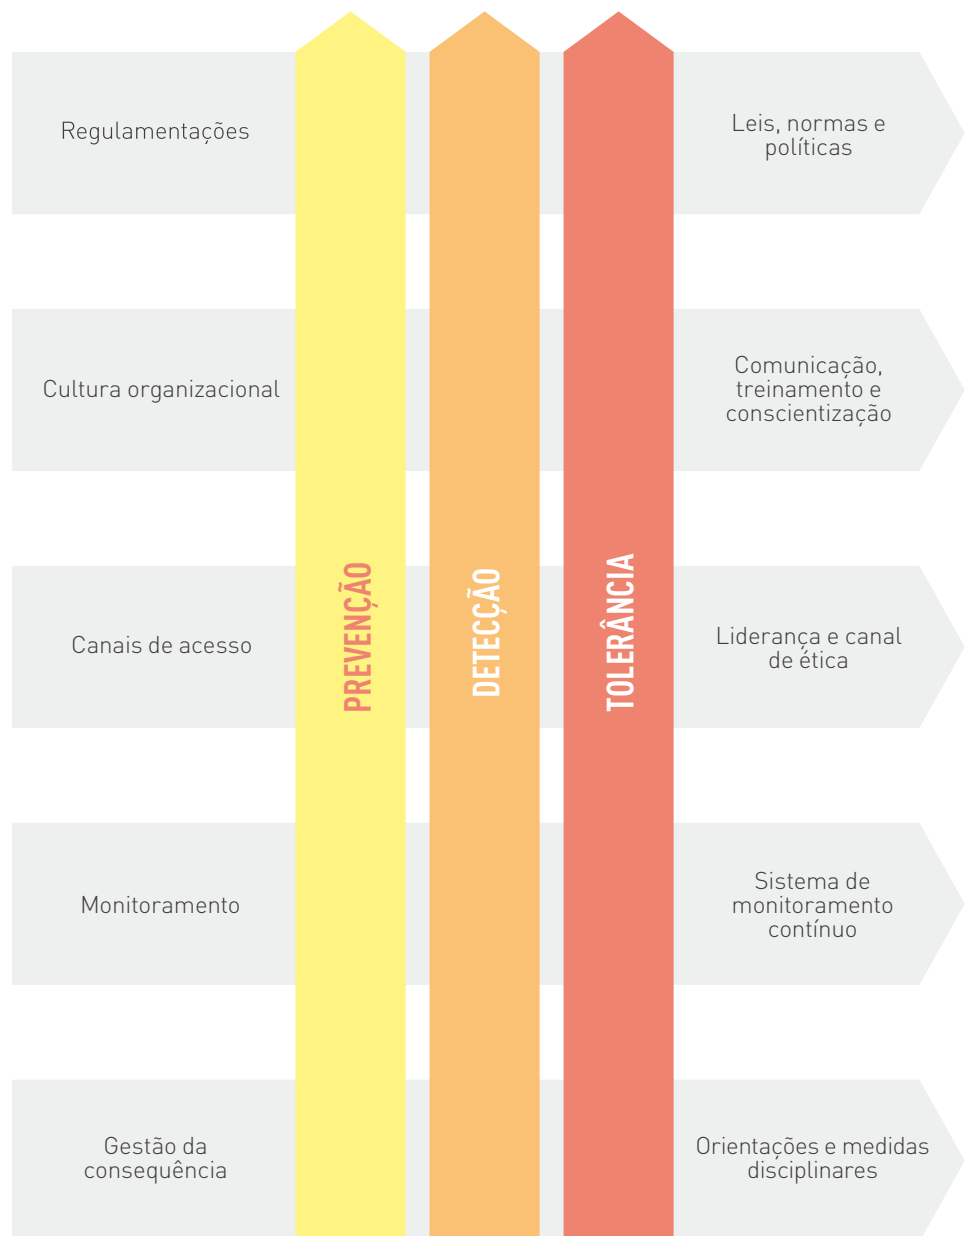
Regulamentações

Leis, normas e políticas

Cultura organizacional

Comunicação, treinamento e conscientização

Canais de acesso

Liderança e canal de ética

Monitoramento

Sistema de monitoramento contínuo

Gestão da consequência

Orientações e medidas disciplinares

PREVENÇÃO

DETECÇÃO

TOLERÂNCIA